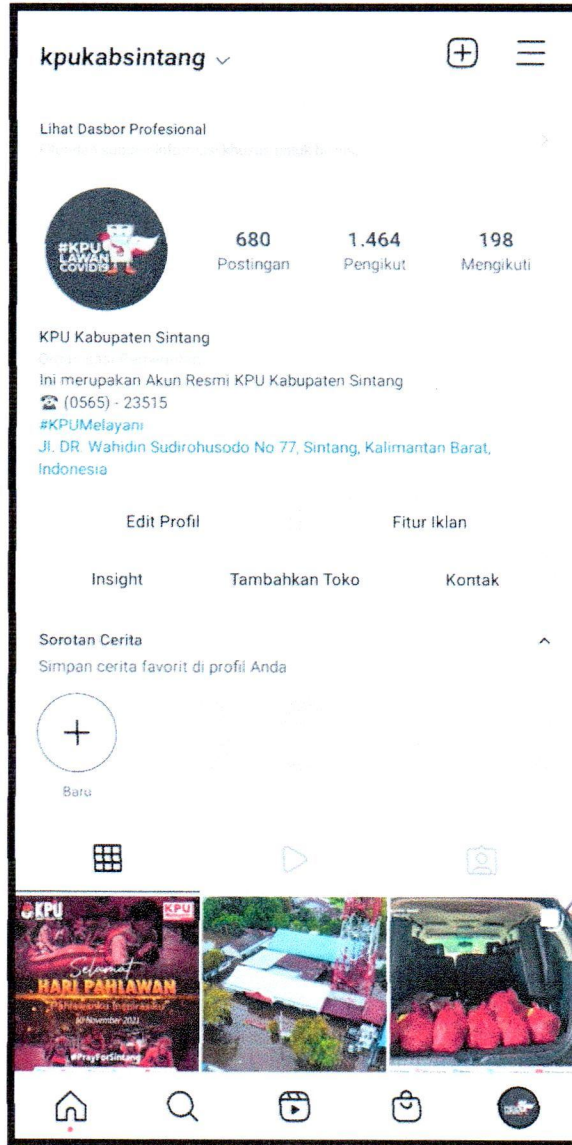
kpukabsintang

Lihat Dasbor Profesional
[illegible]

#KPU LAWAN COVID19

680 Postingan
1.464 Pengikut
198 Mengikuti

KPU Kabupaten Sintang
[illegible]
Ini merupakan Akun Resmi KPU Kabupaten Sintang
☎ (0565) - 23515
#KPUMelayani
Jl. DR. Wahidin Sudirohusodo No 77, Sintang, Kalimantan Barat, Indonesia

Edit Profil
Fitur Iklan
Insight
Tambahkan Toko
Kontak

Sorotan Cerita
Simpan cerita favorit di profil Anda

Baru

KPU
KPU
Selamat HARI PAHLAWAN
10 November 2021
#PrayForSintang